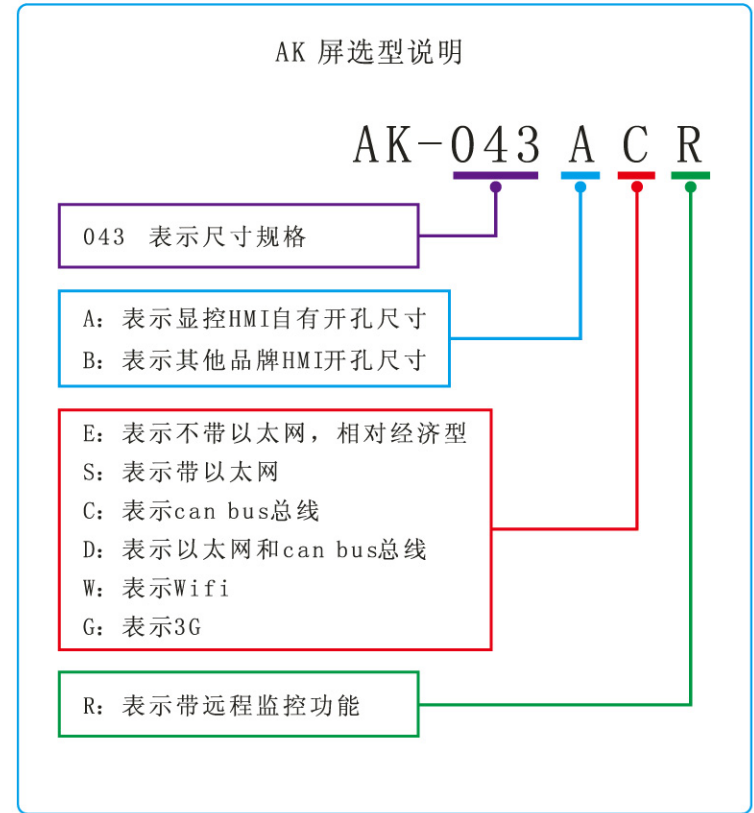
AK 屏选型说明

AK-043 A C R

043 表示尺寸规格

A：表示显控HMI自有开孔尺寸
B：表示其他品牌HMI开孔尺寸

E：表示不带以太网，相对经济型
S：表示带以太网
C：表示can bus总线
D：表示以太网和can bus总线
W：表示Wifi
G：表示3G

R：表示带远程监控功能